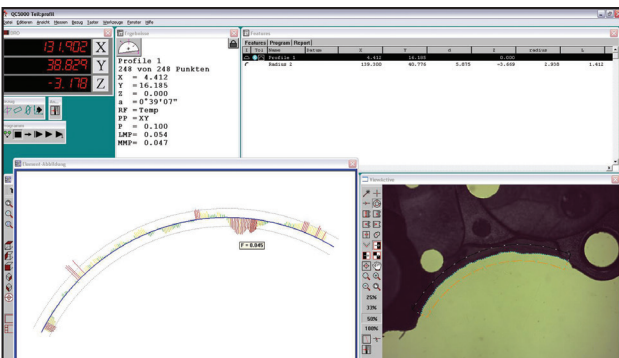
QC5000 Teilprofil
Datei Editieren Ansicht Messen Bezug Toolbar Werkzeuge Fenster Hilfe

DRO
131.902 X
38.829 Y
-3.178 Z

Ergebnisse
Profile 1
248 von 248 Punkten
X = 4.412
Y = 16.185
Z = 0.000
a = 0°39'07"
RF = Temp
PP = XY
P = 0.100
LMP= 0.054
MMP= 0.047

Features
Features Program Report

| Tol | Name | Datum | X | Y | d | Z | radius | L |
|---|---|---|---|---|---|---|---|---|
| | Profile 1 | | 4.412 | 16.185 | | 0.000 | | |
| | Radius 2 | | 139.300 | 40.776 | 5.875 | -0.669 | 2.938 | 1.412 |

Element-Abbildung
F = 0.045

Fenstertor
25%
33%
50%
100%